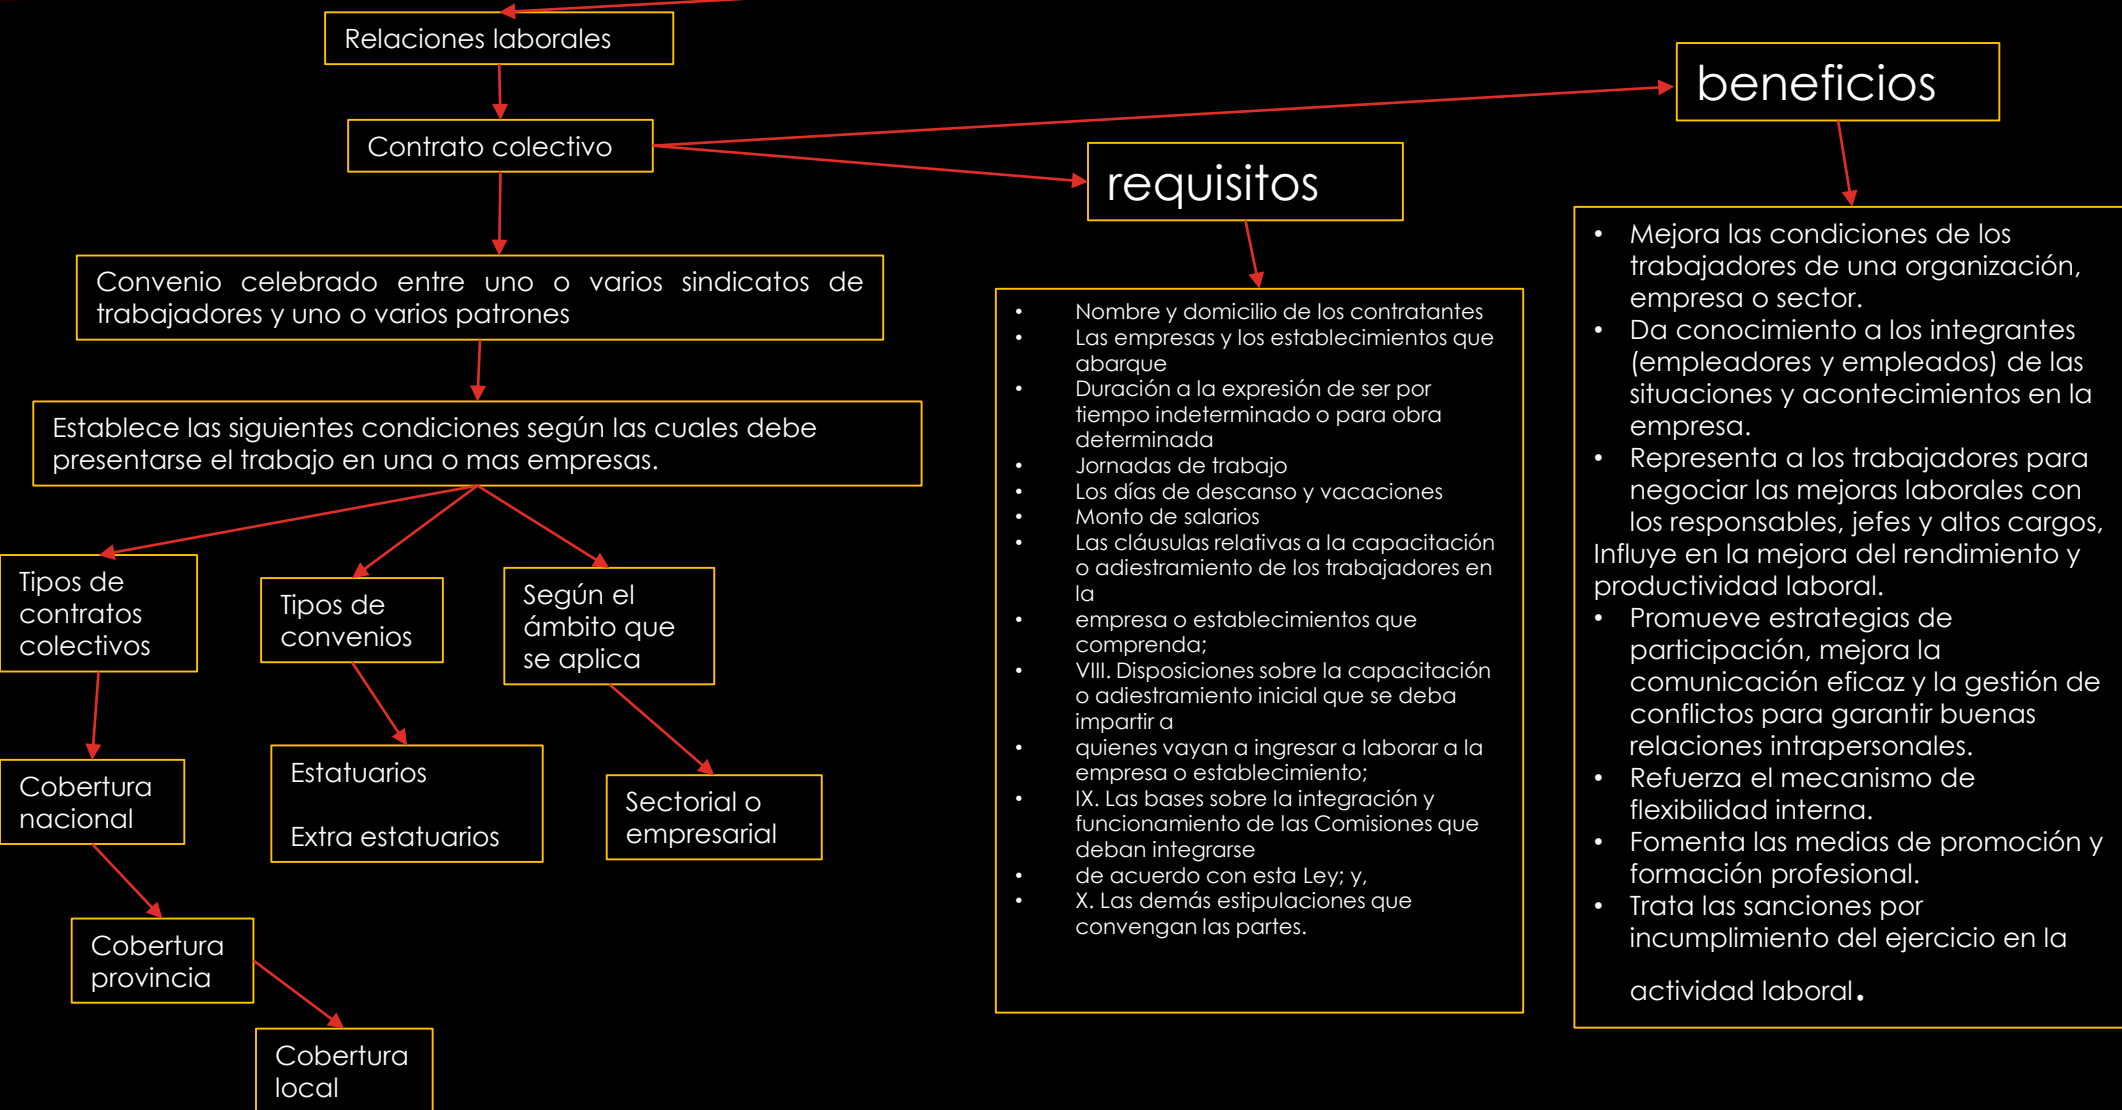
Relaciones laborales

Contrato colectivo

Convenio celebrado entre uno o varios sindicatos de trabajadores y uno o varios patrones

Establece las siguientes condiciones según las cuales debe presentarse el trabajo en una o mas empresas.

Tipos de contratos colectivos

Cobertura nacional

Cobertura provincia

Cobertura local

Tipos de convenios

Estatuarios

Extra estatuarios

Según el ámbito que se aplica

Sectorial o empresarial

requisitos

- Nombre y domicilio de los contratantes
- Las empresas y los establecimientos que abarque
- Duración a la expresión de ser por tiempo indeterminado o para obra determinada
- Jornadas de trabajo
- Los días de descanso y vacaciones
- Monto de salarios
- Las cláusulas relativas a la capacitación o adiestramiento de los trabajadores en la
- empresa o establecimientos que comprenda;
- VIII. Disposiciones sobre la capacitación o adiestramiento inicial que se deba impartir a
- quienes vayan a ingresar a laborar a la empresa o establecimiento;
- IX. Las bases sobre la integración y funcionamiento de las Comisiones que deban integrarse
- de acuerdo con esta Ley; y,
- X. Las demás estipulaciones que convengan las partes.

beneficios

- Mejora las condiciones de los trabajadores de una organización, empresa o sector.
- Da conocimiento a los integrantes (empleadores y empleados) de las situaciones y acontecimientos en la empresa.
- Representa a los trabajadores para negociar las mejoras laborales con los responsables, jefes y altos cargos,
Influye en la mejora del rendimiento y productividad laboral.
- Promueve estrategias de participación, mejora la comunicación eficaz y la gestión de conflictos para garantir buenas relaciones intrapersonales.
- Refuerza el mecanismo de flexibilidad interna.
- Fomenta las medias de promoción y formación profesional.
- Trata las sanciones por incumplimiento del ejercicio en la actividad laboral.